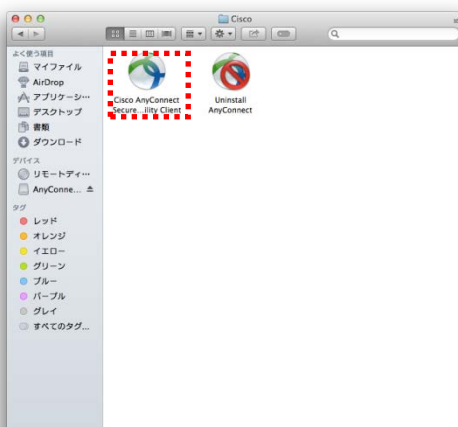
Cisco

よく使う項目
マイファイル
AirDrop
アプリケーシ…
デスクトップ
書類
ダウンロード
デバイス
リモートディ…
AnyConne…
タグ
レッド
オレンジ
イエロー
グリーン
ブルー
パープル
グレイ
すべてのタグ…

Cisco AnyConnect Secure…ility Client

Uninstall AnyConnect